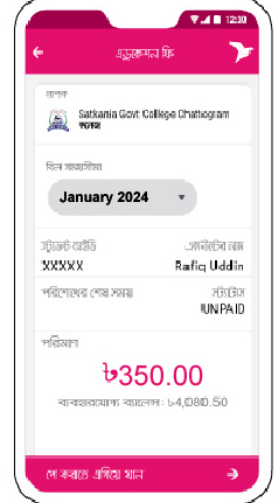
12:30

এডুকেশন ফি

প্রাপক

Satkania Govt College Chattogram

সাতকানিয়া

বিল মাস/বছর

January 2024

স্টুডেন্ট আইডি

XXXXX

স্টুডেন্টের নাম

Rafiq Uddin

পরিশোধের শেষ সময়

স্ট্যাটাস

UNPAID

পরিমাণ

৳350.00

ব্যবহারযোগ্য ব্যালেন্স: ৳4,080.50

পে করতে এগিয়ে যান